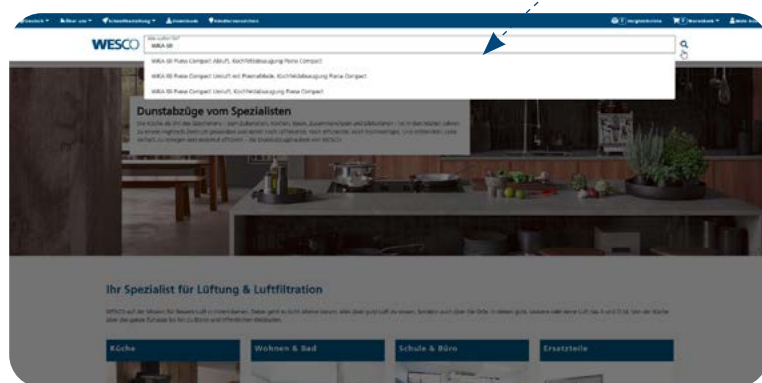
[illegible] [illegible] Schnellbestellung Downloads Händlerverzeichnis

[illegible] Warenkorb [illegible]

WESCO

Was suchen Sie?

WRA-SR

WRA-SR Piano Compact Abluft, Kochfeldabsaugung Piano Compact

WRA-SR Piano Compact Umluft mit Plasmafilter, Kochfeldabsaugung Piano Compact

WRA-SR Piano Compact Umluft, Kochfeldabsaugung Piano Compact

Dunstabzüge vom Spezialisten

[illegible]

Ihr Spezialist für Lüftung & Luftfiltration

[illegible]

Küche

Wohnen & Bad

Schule & Büro

Ersatzteile